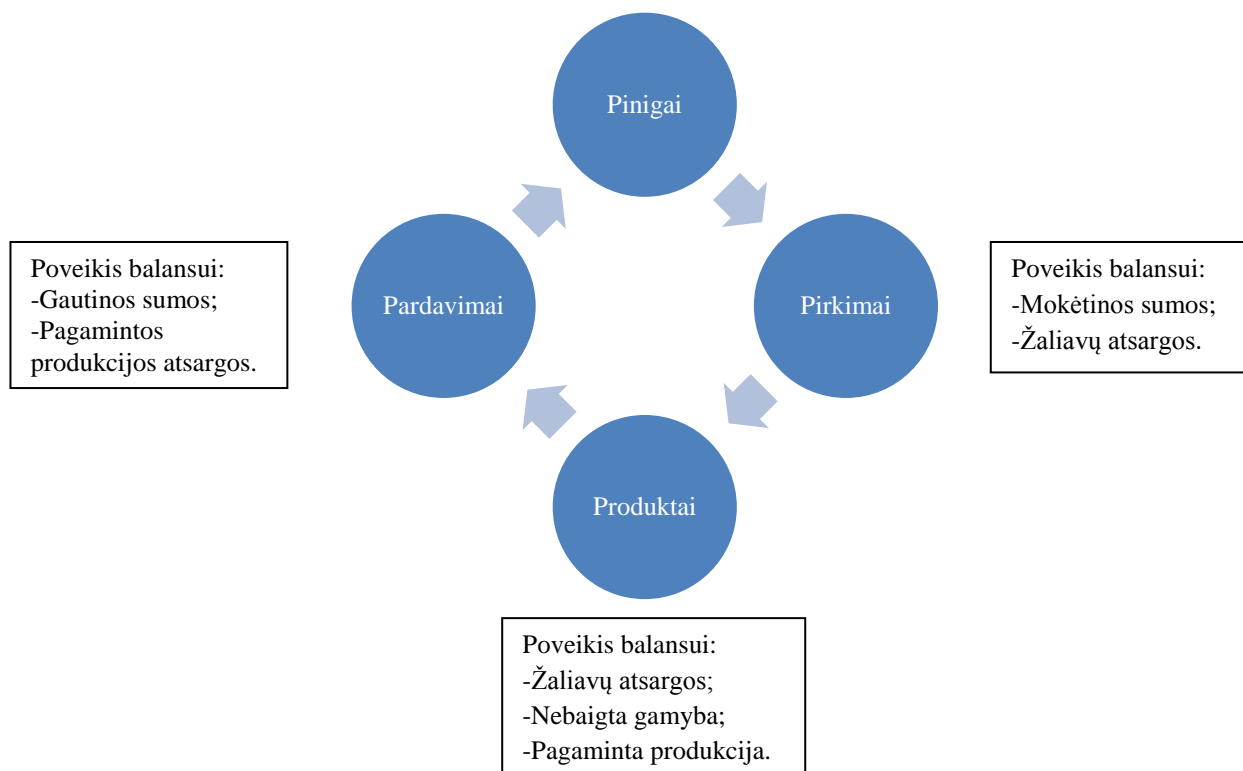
Pinigai

Poveikis balansui:
-Gautinos sumos;
-Pagamintos produkcijos atsargos.

Pardavimai

Pirkimai

Poveikis balansui:
-Mokėtinos sumos;
-Žaliavų atsargos.

Produktai

Poveikis balansui:
-Žaliavų atsargos;
-Nebaigta gamyba;
-Pagaminta produkcija.